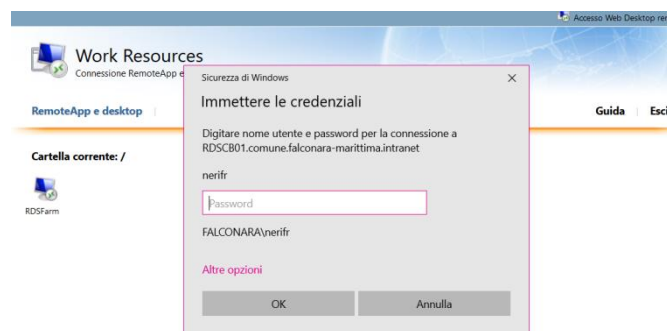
Accesso Web Desktop re

Work Resources
Connessione RemoteApp e

RemoteApp e desktop

Guida | Esc

Cartella corrente: /

RDSFarm

Sicurezza di Windows
×
Immettere le credenziali

Digitare nome utente e password per la connessione a RDSCB01.comune.falconara-marittima.intranet

nerifr

Password

FALCONARA\nerifr

Altre opzioni

OK
Annulla